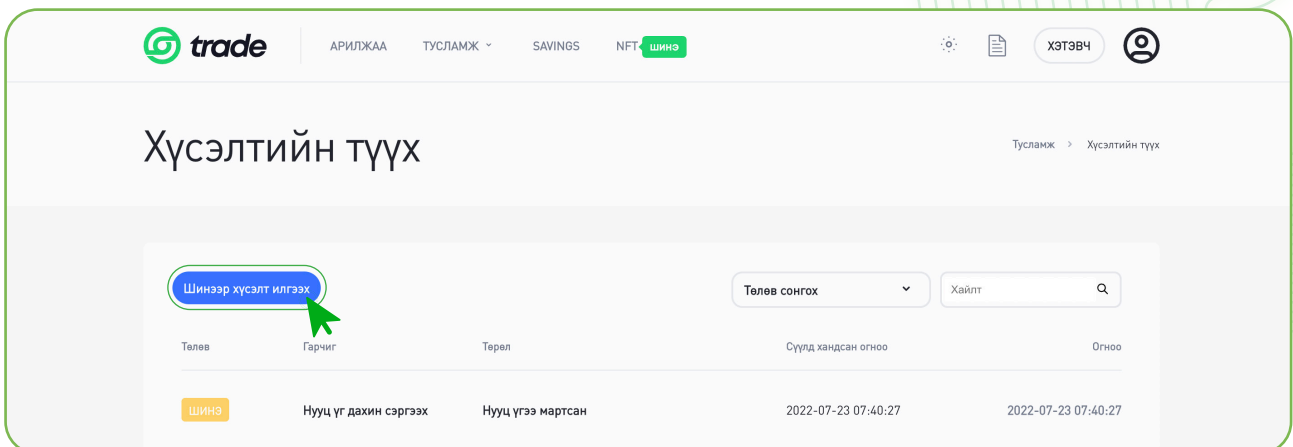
trade

АРИЛЖАА ТУСЛАМЖ SAVINGS NFT ШИНЭ

ХЭТЭВЧ

Хүсэлтийн түүх

Тусламж > Хүсэлтийн түүх

Шинээр хүсэлт илгээх

Төлөв сонгох

Хайлт

| Төлөв | Гарчиг | Төрөл | Сүүлд хандсан огноо | Огноо |
|---|---|---|---|---|
| ШИНЭ | Нууц үг дахин сэргээх | Нууц үгээ мартсан | 2022-07-23 07:40:27 | 2022-07-23 07:40:27 |